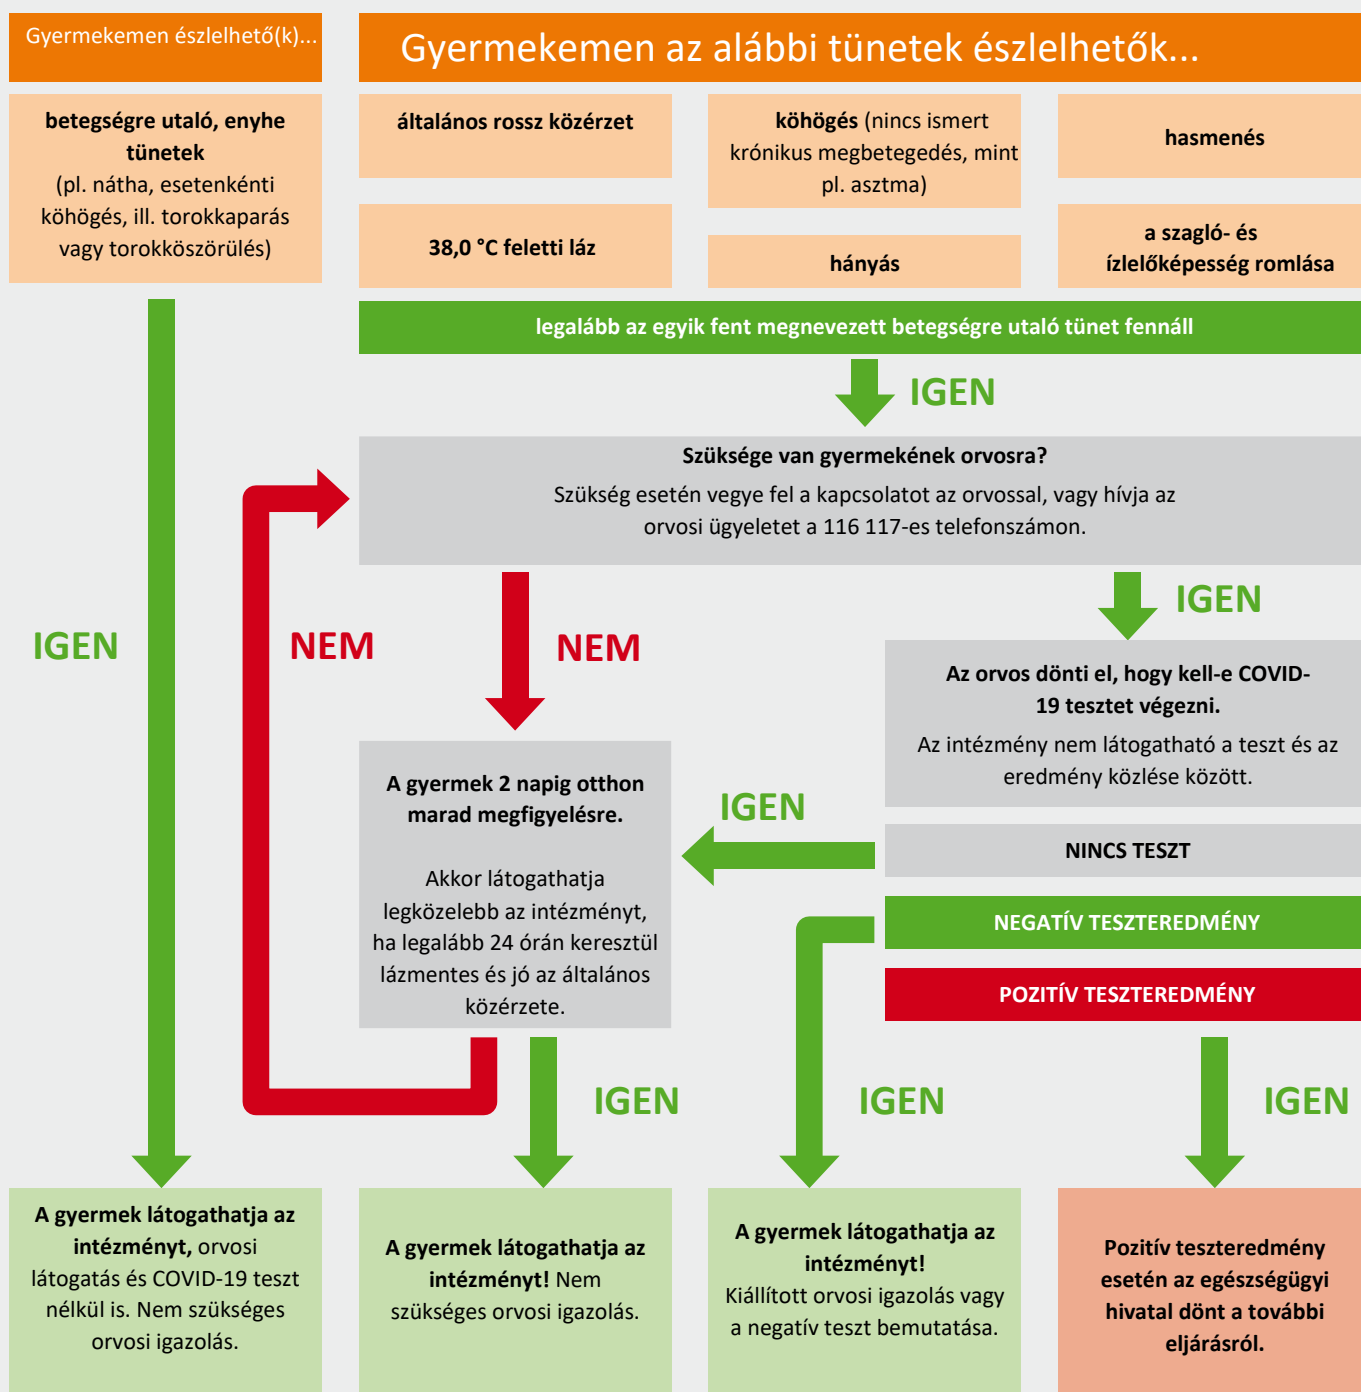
Gyermekemen észlelhető(k)...

Gyermekemen az alábbi tünetek észlelhetők...

**betegségre utaló, enyhe tünetek** (pl. nátha, esetenkénti köhögés, ill. torokkaparás vagy torokköszörülés)

általános rossz közérzet

köhögés (nincs ismert krónikus megbetegedés, mint pl. asztma)

hasmenés

38,0 °C feletti láz

hányás

a szagló- és ízlelőképesség romlása

legalább az egyik fent megnevezett betegségre utaló tünet fennáll

IGEN

Szüksége van gyermekének orvosra?

Szükség esetén vegye fel a kapcsolatot az orvossal, vagy hívja az orvosi ügyeletet a 116 117-es telefonszámon.

IGEN

NEM

NEM

IGEN

Az orvos dönti el, hogy kell-e COVID-19 tesztet végezni.

Az intézmény nem látogatható a teszt és az eredmény közlése között.

A gyermek 2 napig otthon marad megfigyelésre.

Akkor látogathatja legközelebb az intézményt, ha legalább 24 órán keresztül lázmentes és jó az általános közérzete.

IGEN

NINCS TESZT

NEGATÍV TESZTEREDMÉNY

POZITÍV TESZTEREDMÉNY

IGEN

IGEN

IGEN

A gyermek látogathatja az intézményt, orvosi látogatás és COVID-19 teszt nélkül is. Nem szükséges orvosi igazolás.

A gyermek látogathatja az intézményt! Nem szükséges orvosi igazolás.

A gyermek látogathatja az intézményt! Kiállított orvosi igazolás vagy a negatív teszt bemutatása.

Pozitív teszteredmény esetén az egészségügyi hivatal dönt a további eljárásról.